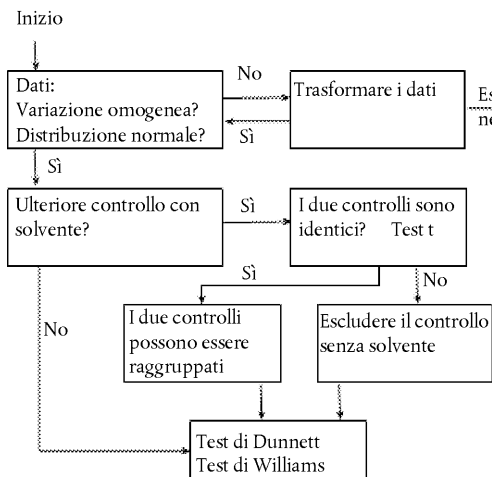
Inizio

Dati:
Variazione omogenea?
Distribuzione normale?

No

Sì

Trasformare i dati

Es
ne

Sì

Ulteriore controllo con solvente?

Sì

I due controlli sono identici? Test t

Sì

No

No

I due controlli possono essere raggruppati

Escludere il controllo senza solvente

Test di Dunnett
Test di Williams